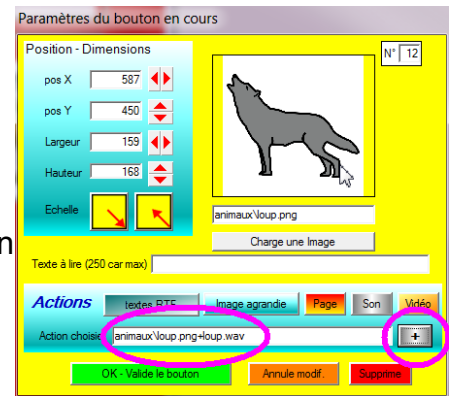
Paramètres du bouton en cours

Position - Dimensions

N° 12

pos X 587

pos Y 450

Largeur 159

Hauteur 168

Echelle

n

animaux\loup.png

Charge une Image

Texte à lire (250 car max)

Actions

textes RTF

Image agrandie

Page

Son

Vidéo

Action choisie

animaux\loup.png+loup.wav

+

OK - Valide le bouton

Annule modif.

Supprime